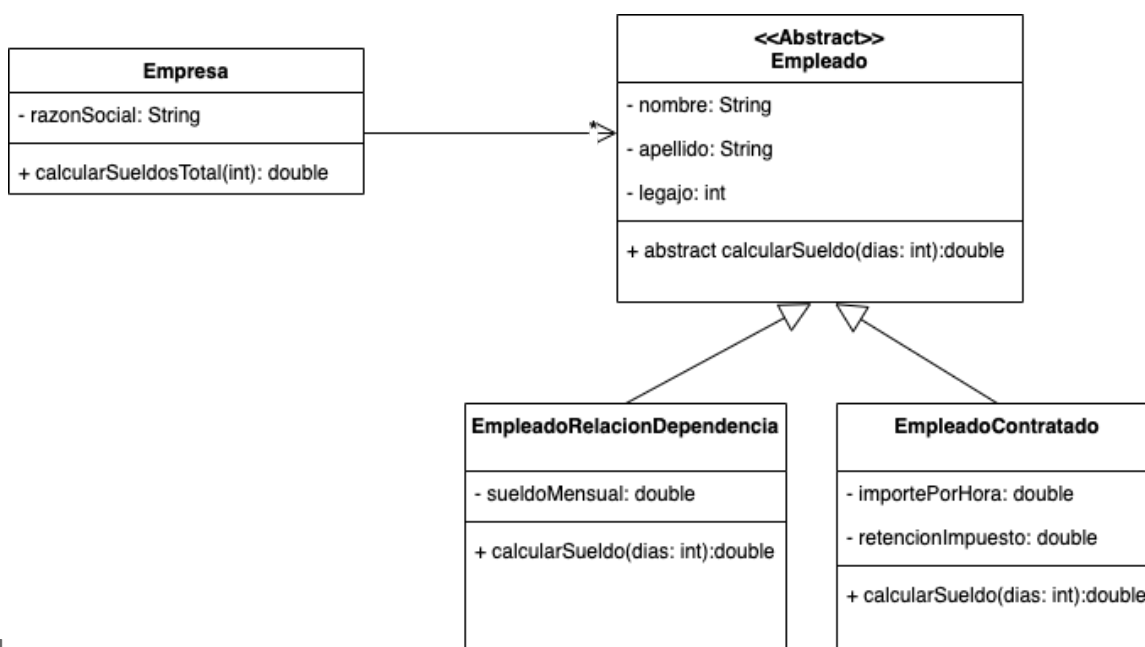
Empresa

- razonSocial: String

+ calcularSueldosTotal(int): double

*

<<Abstract>>
Empleado

- nombre: String

- apellido: String

- legajo: int

+ abstract calcularSueldo(dias: int):double

EmpleadoRelacionDependencia

- sueldoMensual: double

+ calcularSueldo(dias: int):double

EmpleadoContratado

- importePorHora: double

- retencionImpuesto: double

+ calcularSueldo(dias: int):double